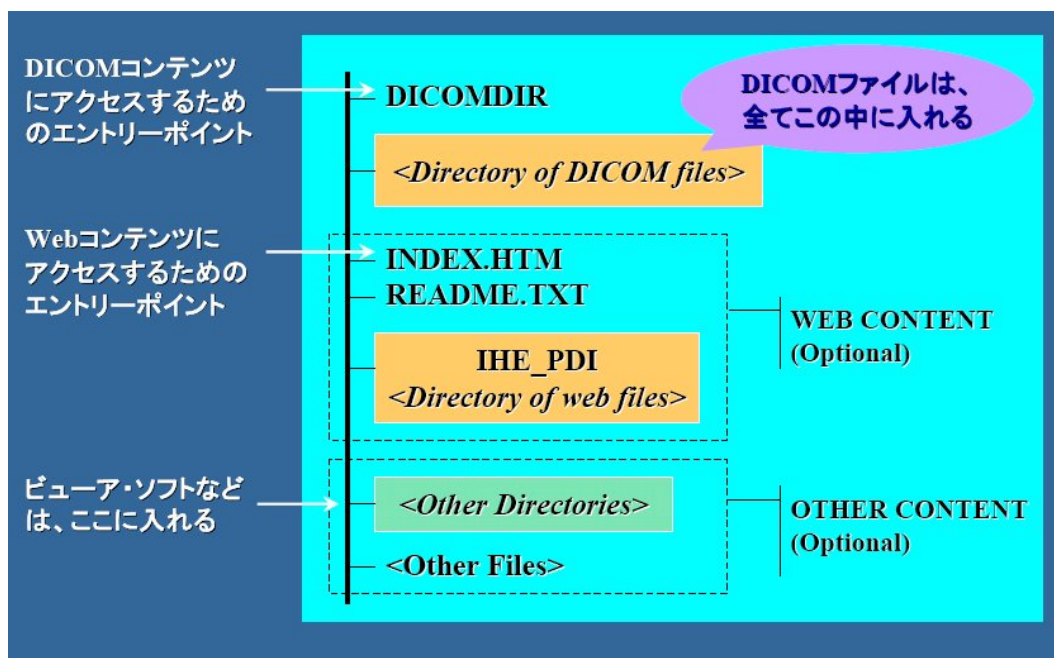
DICOMコンテンツにアクセスするためのエントリーポイント

DICOMDIR

DICOMファイルは、全てこの中に入れる

<Directory of DICOM files>

Webコンテンツにアクセスするためのエントリーポイント

INDEX.HTM
README.TXT

IHE_PDI
<Directory of web files>

WEB CONTENT
(Optional)

ビューア・ソフトなどは、ここに入れる

<Other Directories>

<Other Files>

OTHER CONTENT
(Optional)